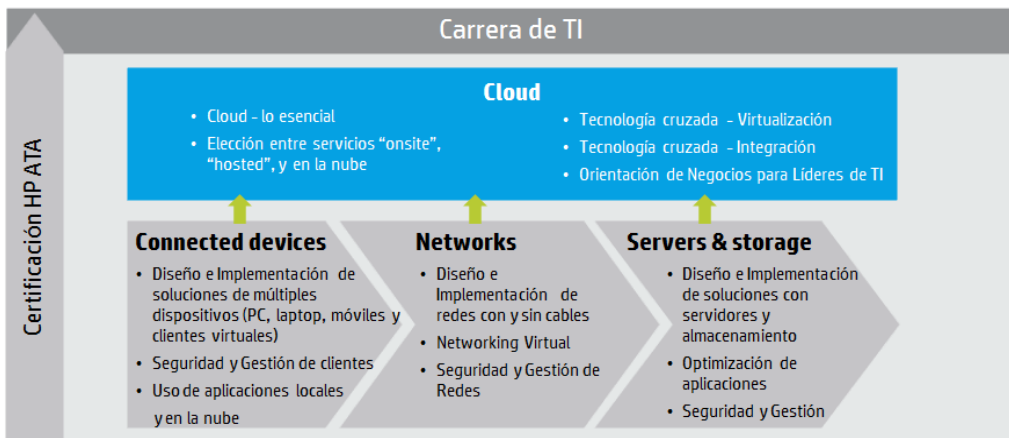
Carrera de TI

Certificación HP ATA

Cloud

• Cloud - lo esencial
• Elección entre servicios “onsite”, “hosted”, y en la nube

• Tecnología cruzada - Virtualización
• Tecnología cruzada - Integración
• Orientación de Negocios para Líderes de TI

Connected devices
• Diseño e Implementación de soluciones de múltiples dispositivos (PC, laptop, móviles y clientes virtuales)
• Seguridad y Gestión de clientes
• Uso de aplicaciones locales y en la nube

Networks
• Diseño e Implementación de redes con y sin cables
• Networking Virtual
• Seguridad y Gestión de Redes

Servers & storage
• Diseño e Implementación de soluciones con servidores y almacenamiento
• Optimización de aplicaciones
• Seguridad y Gestión